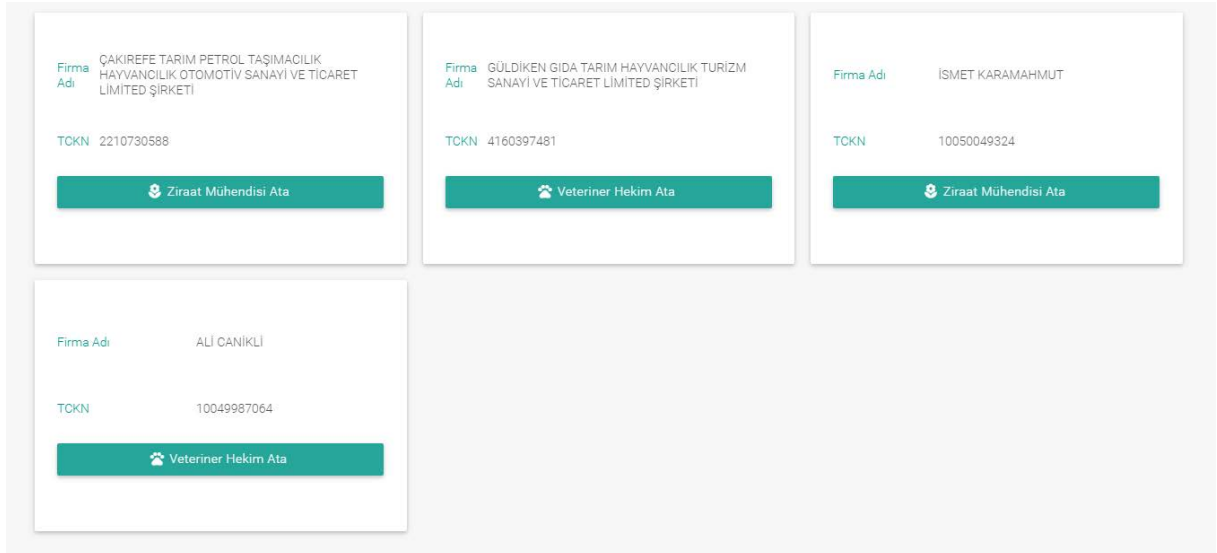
Firma Adı ÇAKIREFE TARIM PETROL TAŞIMACILIK HAYVANCILIK OTOMOTİV SANAYİ VE TİCARET LİMİTED ŞİRKETİ

TCKN 2210730588

Ziraat Mühendisi Ata

Firma Adı GÜLDİKEN GIDA TARIM HAYVANCILIK TURİZM SANAYİ VE TİCARET LİMİTED ŞİRKETİ

TCKN 4160397481

Veteriner Hekim Ata

Firma Adı İSMET KARAMAHMUT

TCKN 10050049324

Ziraat Mühendisi Ata

Firma Adı ALİ CANİKLİ

TCKN 10049987064

Veteriner Hekim Ata